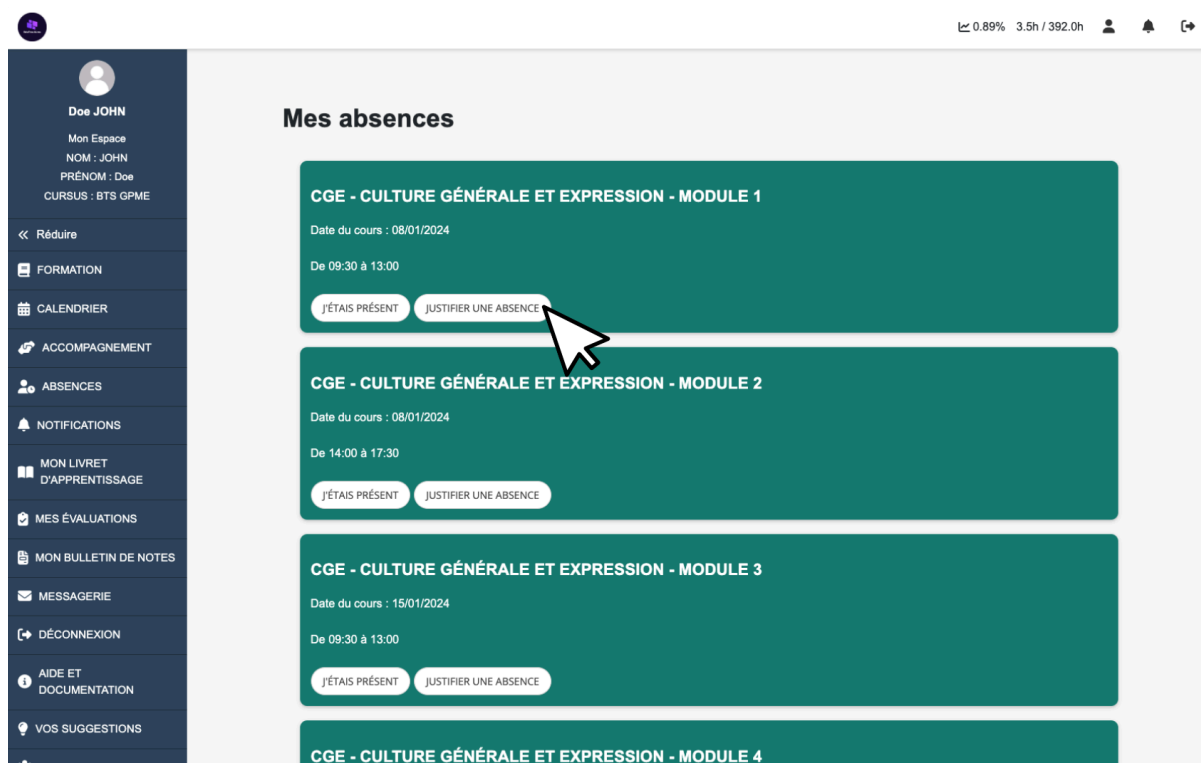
0.89% 3.5h / 392.0h

Doe JOHN
Mon Espace
NOM : JOHN
PRÉNOM : Doe
CURSUS : BTS GPME

« Réduire
FORMATION
CALENDRIER
ACCOMPAGNEMENT
ABSENCES
NOTIFICATIONS
MON LIVRET D'APPRENTISSAGE
MES ÉVALUATIONS
MON BULLETIN DE NOTES
MESSAGERIE
DÉCONNEXION
AIDE ET DOCUMENTATION
VOS SUGGESTIONS

Mes absences

CGE - CULTURE GÉNÉRALE ET EXPRESSION - MODULE 1
Date du cours : 08/01/2024
De 09:30 à 13:00
J'ÉTAIS PRÉSENT JUSTIFIER UNE ABSENCE

CGE - CULTURE GÉNÉRALE ET EXPRESSION - MODULE 2
Date du cours : 08/01/2024
De 14:00 à 17:30
J'ÉTAIS PRÉSENT JUSTIFIER UNE ABSENCE

CGE - CULTURE GÉNÉRALE ET EXPRESSION - MODULE 3
Date du cours : 15/01/2024
De 09:30 à 13:00
J'ÉTAIS PRÉSENT JUSTIFIER UNE ABSENCE

CGE - CULTURE GÉNÉRALE ET EXPRESSION - MODULE 4